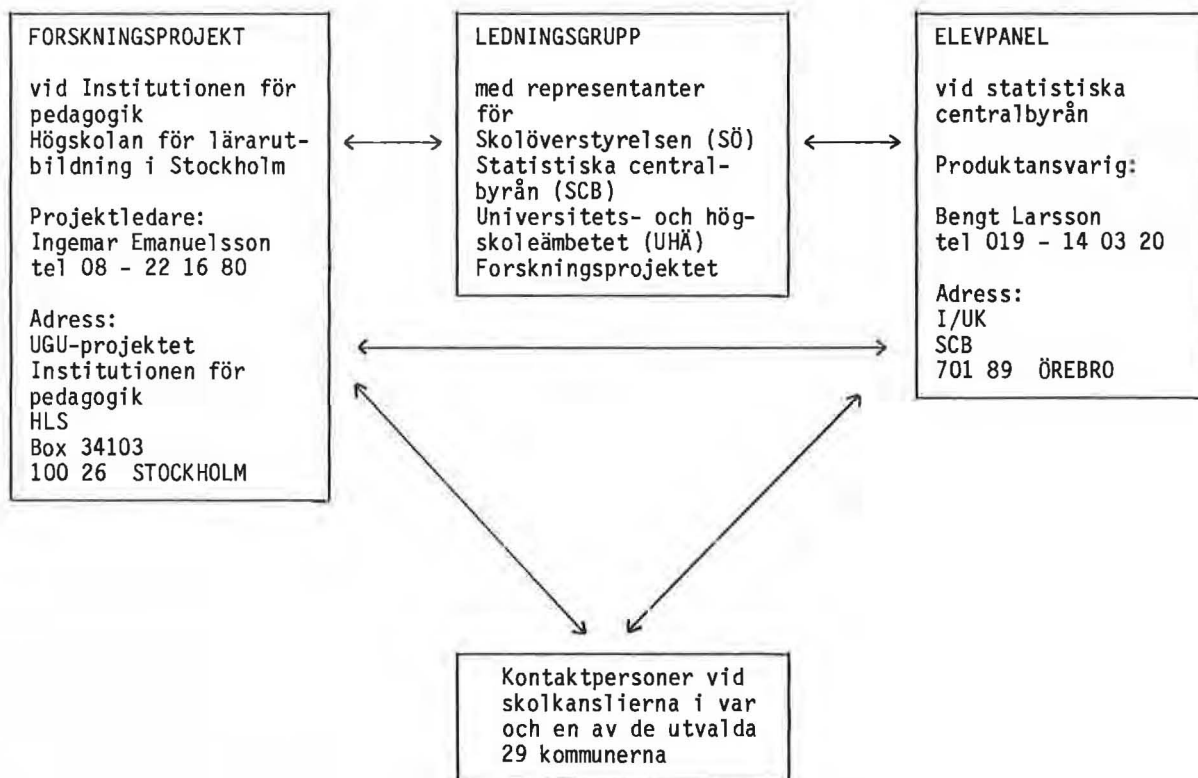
FORSKNINGSPROJEKT

vid Institutionen för pedagogik
Högskolan för lärarutbildning i Stockholm

Projektledare:
Ingemar Emanuelsson
tel 08 - 22 16 80

Adress:
UGU-projektet
Institutionen för pedagogik
HLS
Box 34103
100 26 STOCKHOLM

LEDNINGSGRUPP

med representanter för
Skolöverstyrelsen (SÖ)
Statistiska centralbyrån (SCB)
Universitets- och högskoleämbetet (UHÄ)
Forskningsprojektet

ELEVPANEL

vid statistiska centralbyrån

Produktansvarig:

Bengt Larsson
tel 019 - 14 03 20

Adress:
I/UK
SCB
701 89 ÖREBRO

Kontaktpersoner vid skolkanslierna i var och en av de utvalda 29 kommunerna